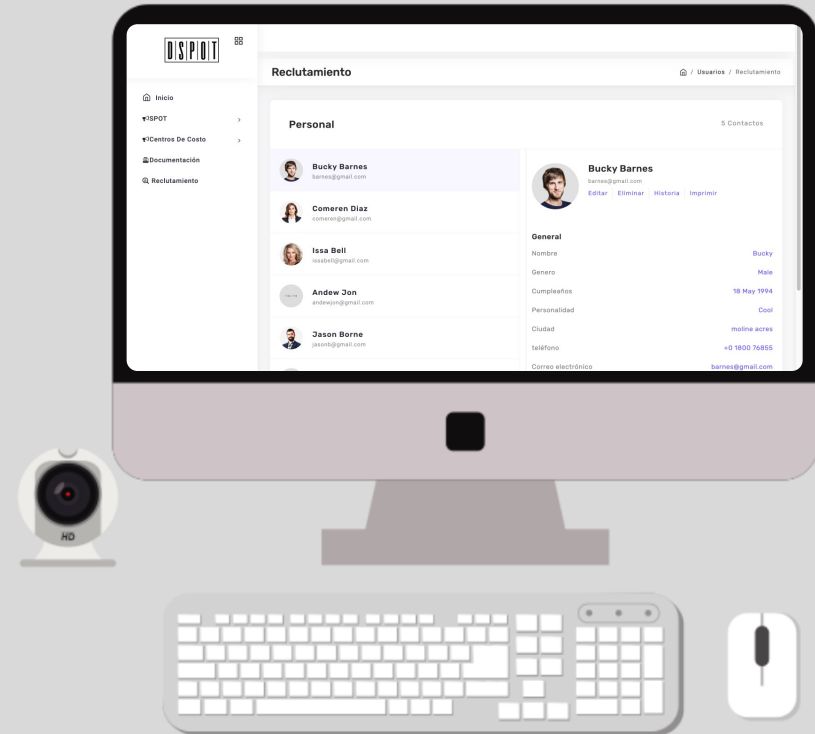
DSPOT

Inicio
DSPOT
Centros De Costo
Documentación
Reclutamiento

Reclutamiento

/ Usuarios / Reclutamiento

Personal

5 Contactos

Bucky Barnes
barnes@gmail.com

Comeren Diaz
comeren@gmail.com

Issa Bell
issabell@gmail.com

Andew Jon
andewjon@gmail.com

Jason Borne
jasonb@gmail.com

Bucky Barnes
barnes@gmail.com
Editar | Eliminar | Historia | Imprimir

General

| | |
|---|---|
| Nombre | Bucky |
| Genero | Male |
| Cumpleaños | 18 May 1994 |
| Personalidad | Cool |
| Ciudad | moline acres |
| teléfono | +0 1800 76855 |
| Correo electrónico | barnes@gmail.com |

HD